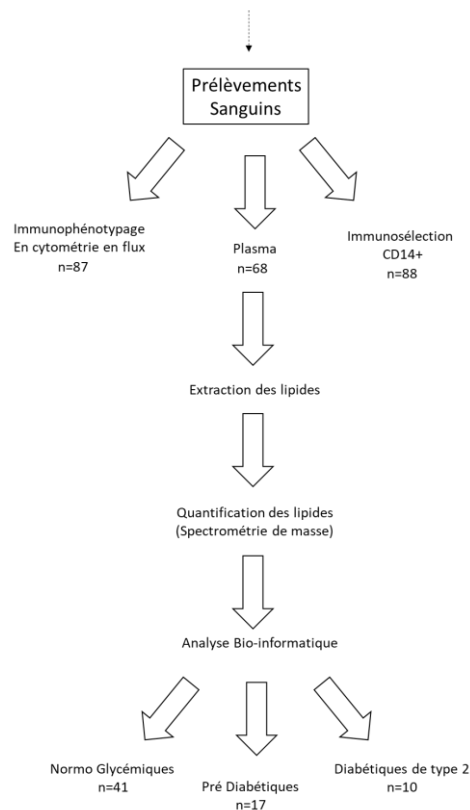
Prélèvements Sanguins

Immunophénotypage
En cytométrie en flux
n=87

Plasma
n=68

Immunosélection
CD14+
n=88

Extraction des lipides

Quantification des lipides
(Spectrométrie de masse)

Analyse Bio-informatique

Normo Glycémiques
n=41

Pré Diabétiques
n=17

Diabétiques de type 2
n=10